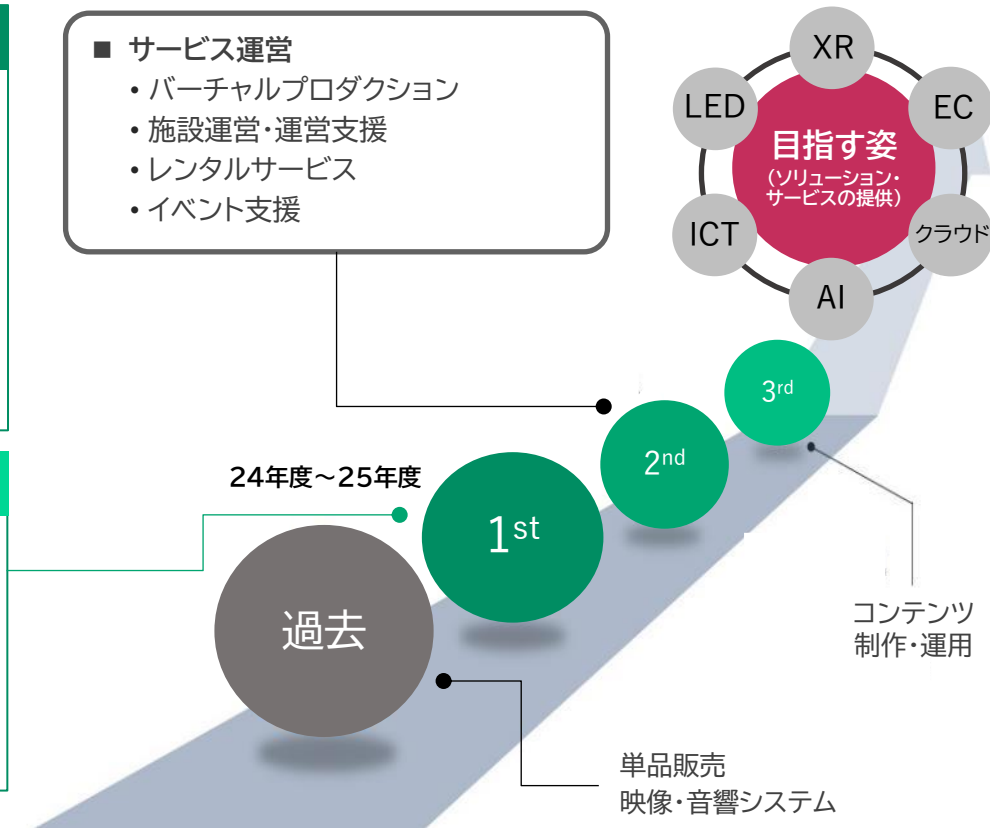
■ サービス運営
• バーチャルプロダクション
• 施設運営・運営支援
• レンタルサービス
• イベント支援

XR
LED
EC
目指す姿
(ソリューション・サービスの提供)
ICT
クラウド
AI

$3^{rd}$
$2^{nd}$
24年度～25年度
$1^{st}$
過去

コンテンツ
制作・運用

単品販売
映像・音響システム